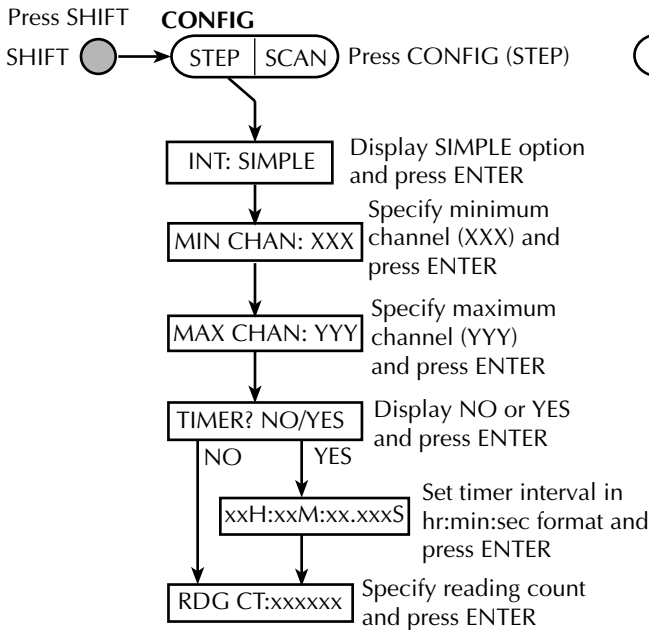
Press SHIFT

SHIFT

CONFIG

STEP | SCAN

Press CONFIG (STEP)

INT: SIMPLE

Display SIMPLE option and press ENTER

MIN CHAN: XXX

Specify minimum channel (XXX) and press ENTER

MAX CHAN: YYY

Specify maximum channel (YYY) and press ENTER

TIMER? NO/YES

Display NO or YES and press ENTER

NO

YES

xxH:xxM:xx.xxxS

Set timer interval in hr:min:sec format and press ENTER

RDG CT:xxxxxx

Specify reading count and press ENTER